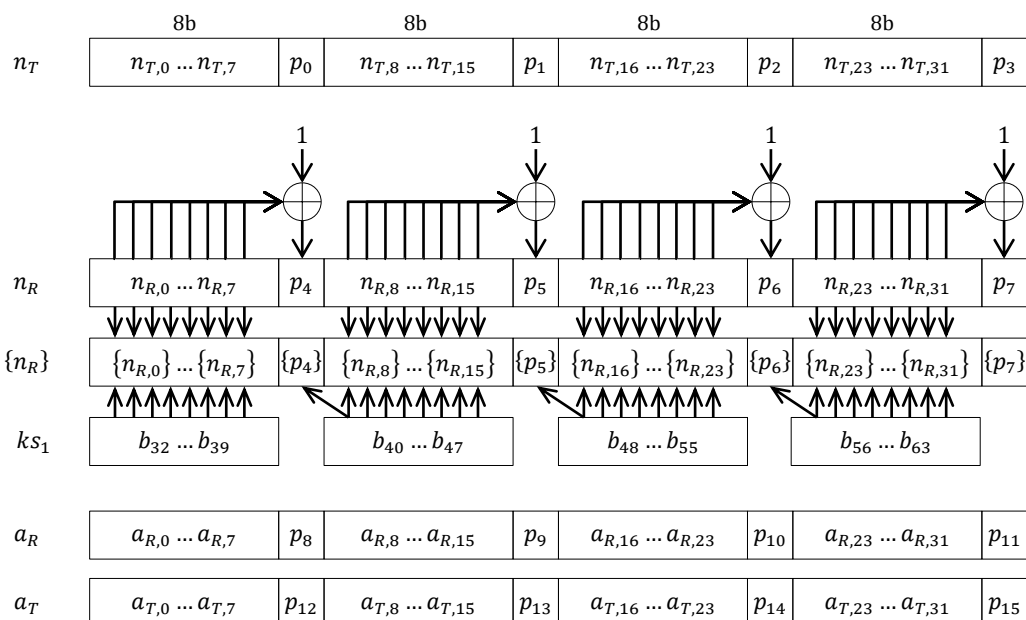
8b 8b 8b 8b

$n_T$ | $n_{T,0} \dots n_{T,7}$ | $p_0$ | $n_{T,8} \dots n_{T,15}$ | $p_1$ | $n_{T,16} \dots n_{T,23}$ | $p_2$ | $n_{T,23} \dots n_{T,31}$ | $p_3$

1 1 1 1

$n_R$ | $n_{R,0} \dots n_{R,7}$ | $p_4$ | $n_{R,8} \dots n_{R,15}$ | $p_5$ | $n_{R,16} \dots n_{R,23}$ | $p_6$ | $n_{R,23} \dots n_{R,31}$ | $p_7$

$\{n_R\}$ | $\{n_{R,0}\} \dots \{n_{R,7}\}$ | $\{p_4\}$ | $\{n_{R,8}\} \dots \{n_{R,15}\}$ | $\{p_5\}$ | $\{n_{R,16}\} \dots \{n_{R,23}\}$ | $\{p_6\}$ | $\{n_{R,23}\} \dots \{n_{R,31}\}$ | $\{p_7\}$

$ks_1$ | $b_{32} \dots b_{39}$ | $b_{40} \dots b_{47}$ | $b_{48} \dots b_{55}$ | $b_{56} \dots b_{63}$

$a_R$ | $a_{R,0} \dots a_{R,7}$ | $p_8$ | $a_{R,8} \dots a_{R,15}$ | $p_9$ | $a_{R,16} \dots a_{R,23}$ | $p_{10}$ | $a_{R,23} \dots a_{R,31}$ | $p_{11}$

$a_T$ | $a_{T,0} \dots a_{T,7}$ | $p_{12}$ | $a_{T,8} \dots a_{T,15}$ | $p_{13}$ | $a_{T,16} \dots a_{T,23}$ | $p_{14}$ | $a_{T,23} \dots a_{T,31}$ | $p_{15}$